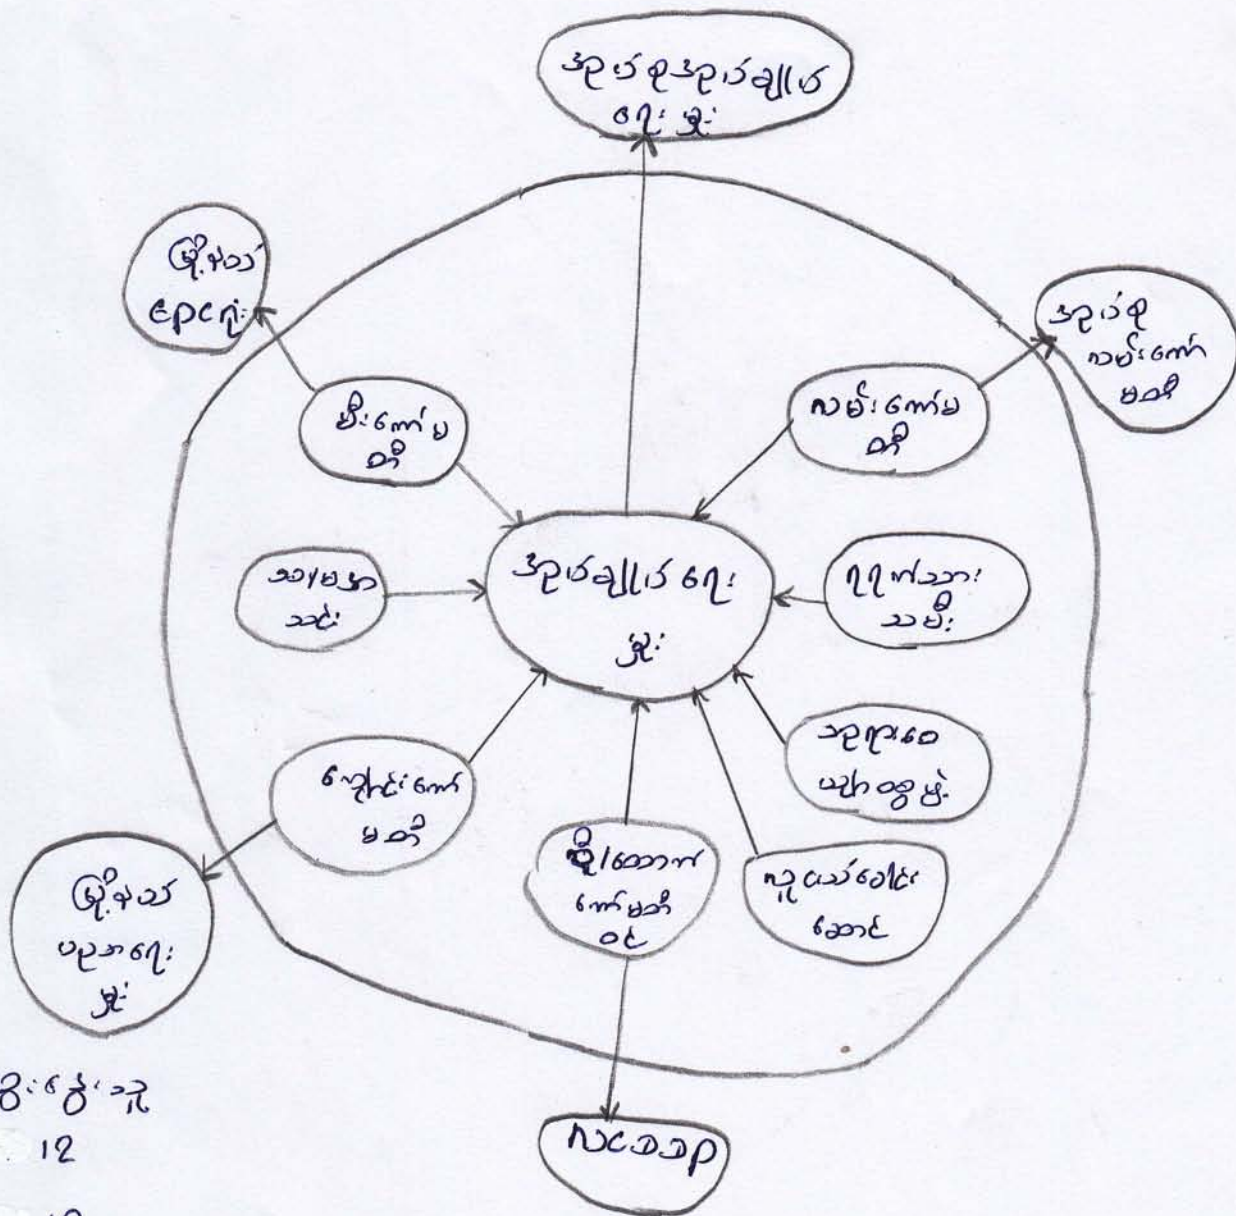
ဒုတိယ ဒုတိယချုပ် ရေးမှူး

မြို့နယ် ဥပဒေရုံး

ဒုတိယ သမ်းကော်မတီ

မိုးကော်မတီ

သမ်းကော်မတီ

သာ၊ဓာသ သင်း

ဒုတိယချုပ် ရေး မှူး

ပြန်ကြား သမီး

ဒုတိယ ဥပဒေ ပြင်ဆင်မှု

ကျောင်းကော် မတီ

ဗိုလ်တာ ကော်မတီ ဝင်

ဘူမေဒေါင်း တောင်

မြို့နယ် ပညာရေး မှူး

လင်ပေါ့

ဝိုး ဗိုလ် ဘု
12